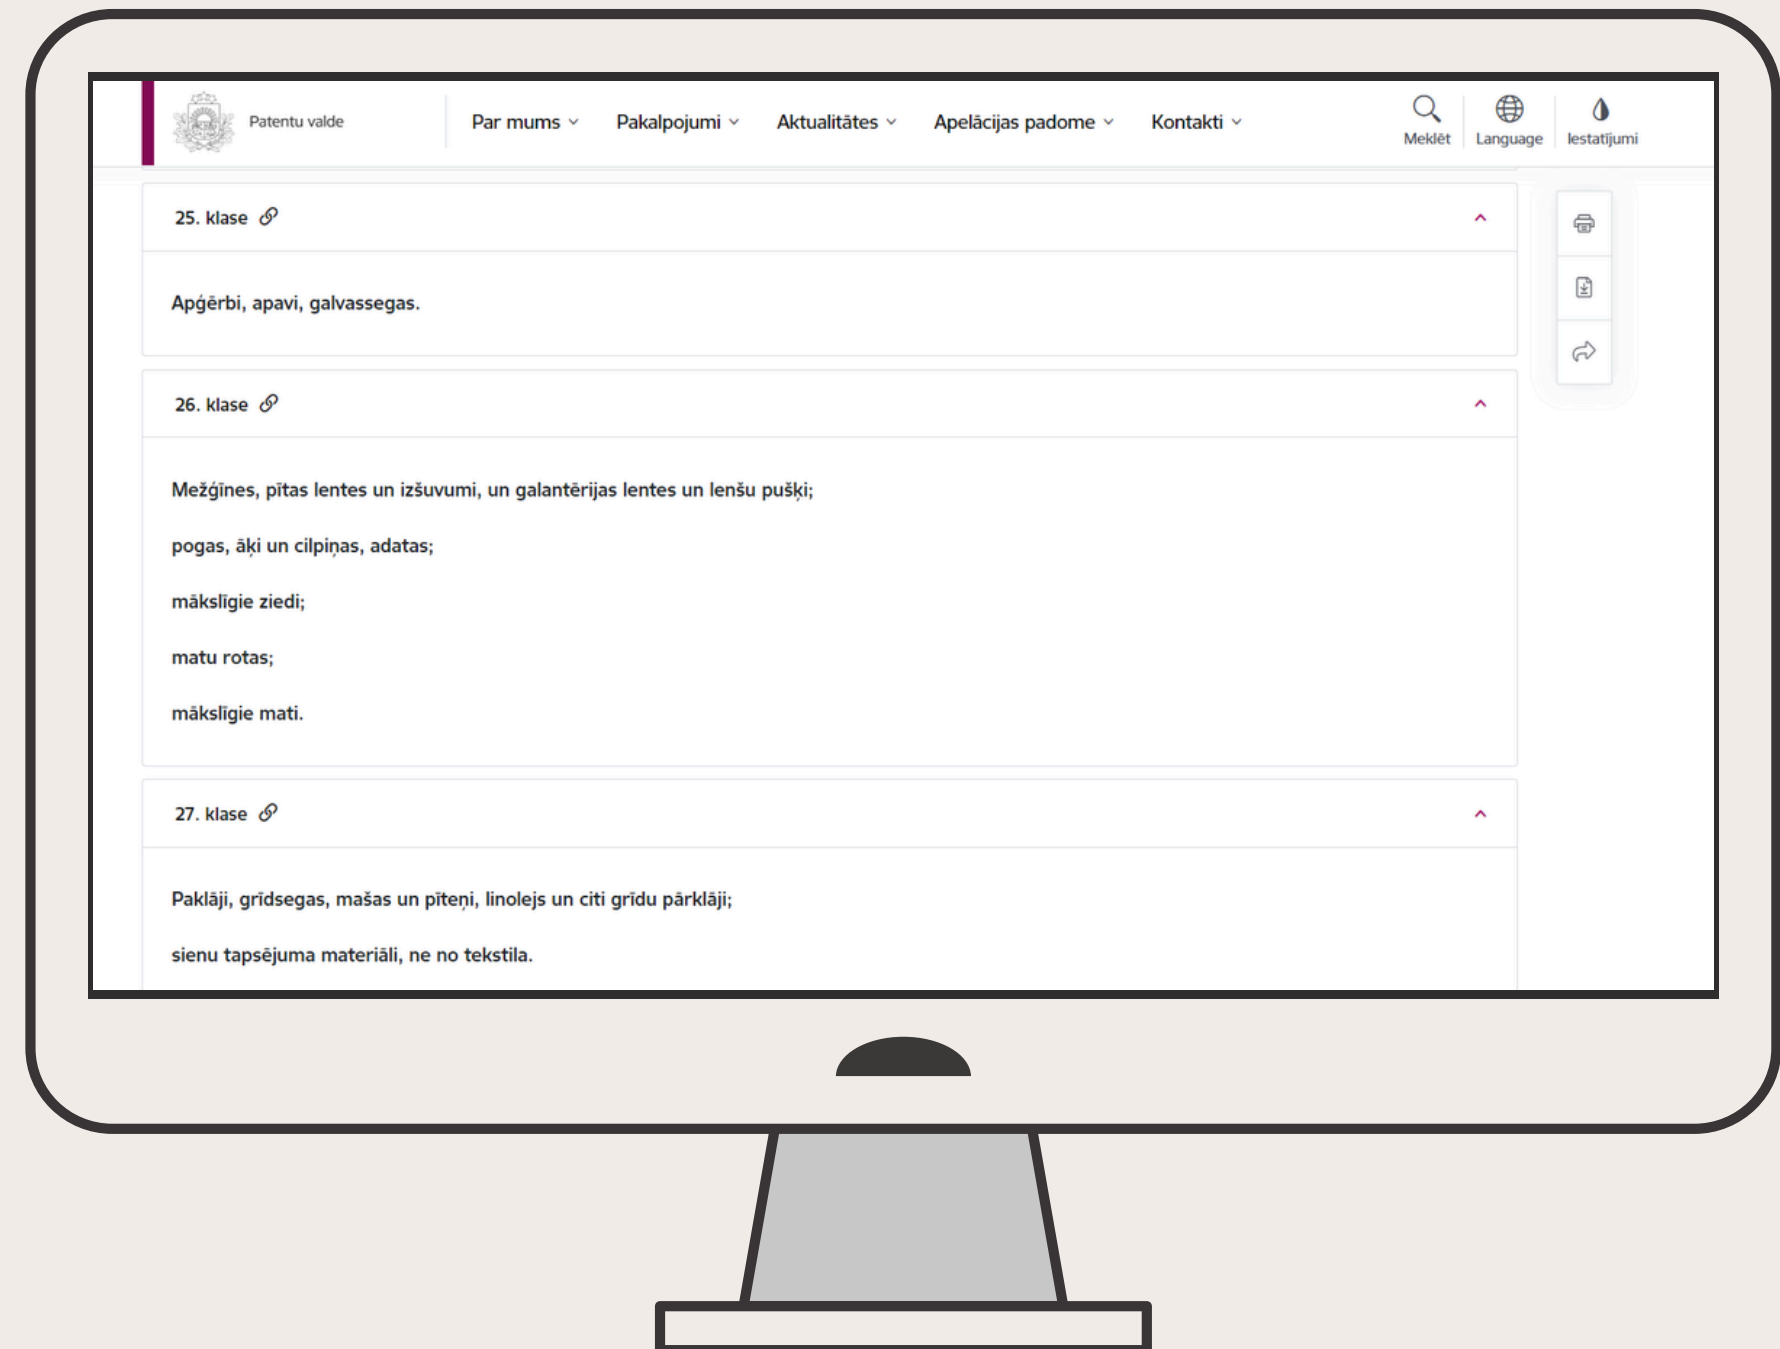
Patentu valde

Par mums Pakalpojumi Aktualitātes Apelācijas padome Kontakti

Meklēt Language Iestatījumi

25. klase

Apģērbi, apavi, galvassegas.

26. klase

Mežģīnes, pītas lentes un izšuvumi, un galantērijas lentes un lenšu pušķi;

pogas, āķi un cilpiņas, adatas;

mākslīgie ziedi;

matu rotas;

mākslīgie mati.

27. klase

Paklāji, grīdsegas, mašas un pīteņi, linolejs un citi grīdu pārklāji;

sienu tapsējuma materiāli, ne no tekstila.